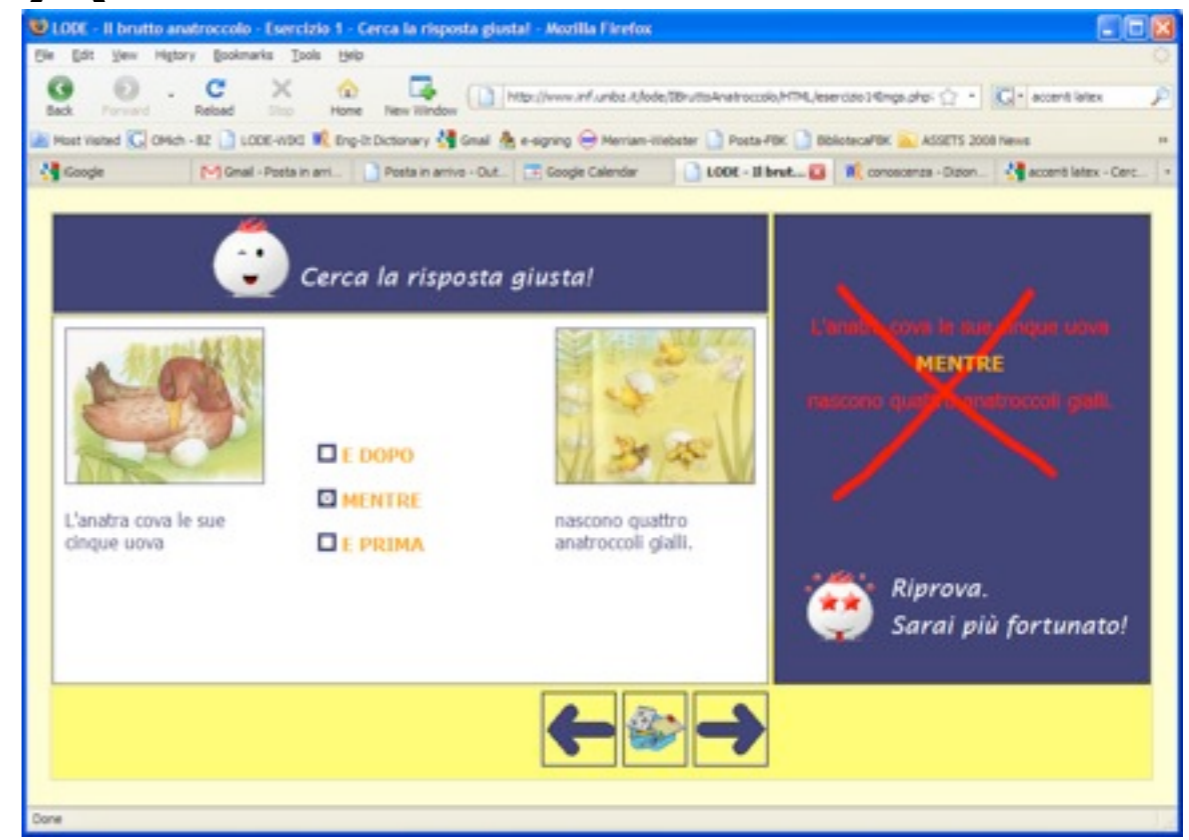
LODE - Il brutto anatroccolo - Esercizio 1 - Cerca la risposta giusta! - Mozilla Firefox

File Edit View History Bookmarks Tools Help

Back Forward Reload Stop Home New Window

http://www.inf.unibz.it/lode/IlBruttoAnatroccolo/HTML/esercizio1Mnga.php

accenti latex

Most Visited OMich - BZ LODE-WIKI Eng-It Dictionary Gmail e-signing Merriam-Webster Posta-FBK BibliotecaFBK ASSETS 2008 News

Google | Gmail - Posta in arri... | Posta in arrivo - Out... | Google Calendar | LODE - Il brut... | conoscenza - Dizion... | accenti latex - Cerc...

Cerca la risposta giusta!

L'anatra cova le sue cinque uova

E DOPO

MENTRE

E PRIMA

nascono quattro anatroccoli gialli.

L'anatra cova le sue cinque uova
MENTRE
nascono quattro anatroccoli gialli.

Riprova.
Sarai più fortunato!

Done